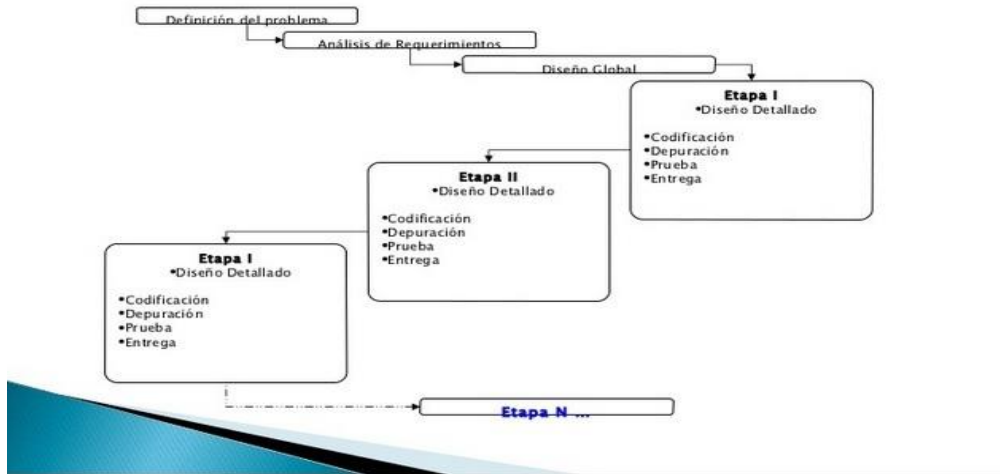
Definición del problema

Análisis de Requerimientos

Diseño Global

Etapa I
•Diseño Detallado

•Codificación
•Depuración
•Prueba
•Entrega

Etapa II
•Diseño Detallado

•Codificación
•Depuración
•Prueba
•Entrega

Etapa I
•Diseño Detallado

•Codificación
•Depuración
•Prueba
•Entrega

Etapa N ...